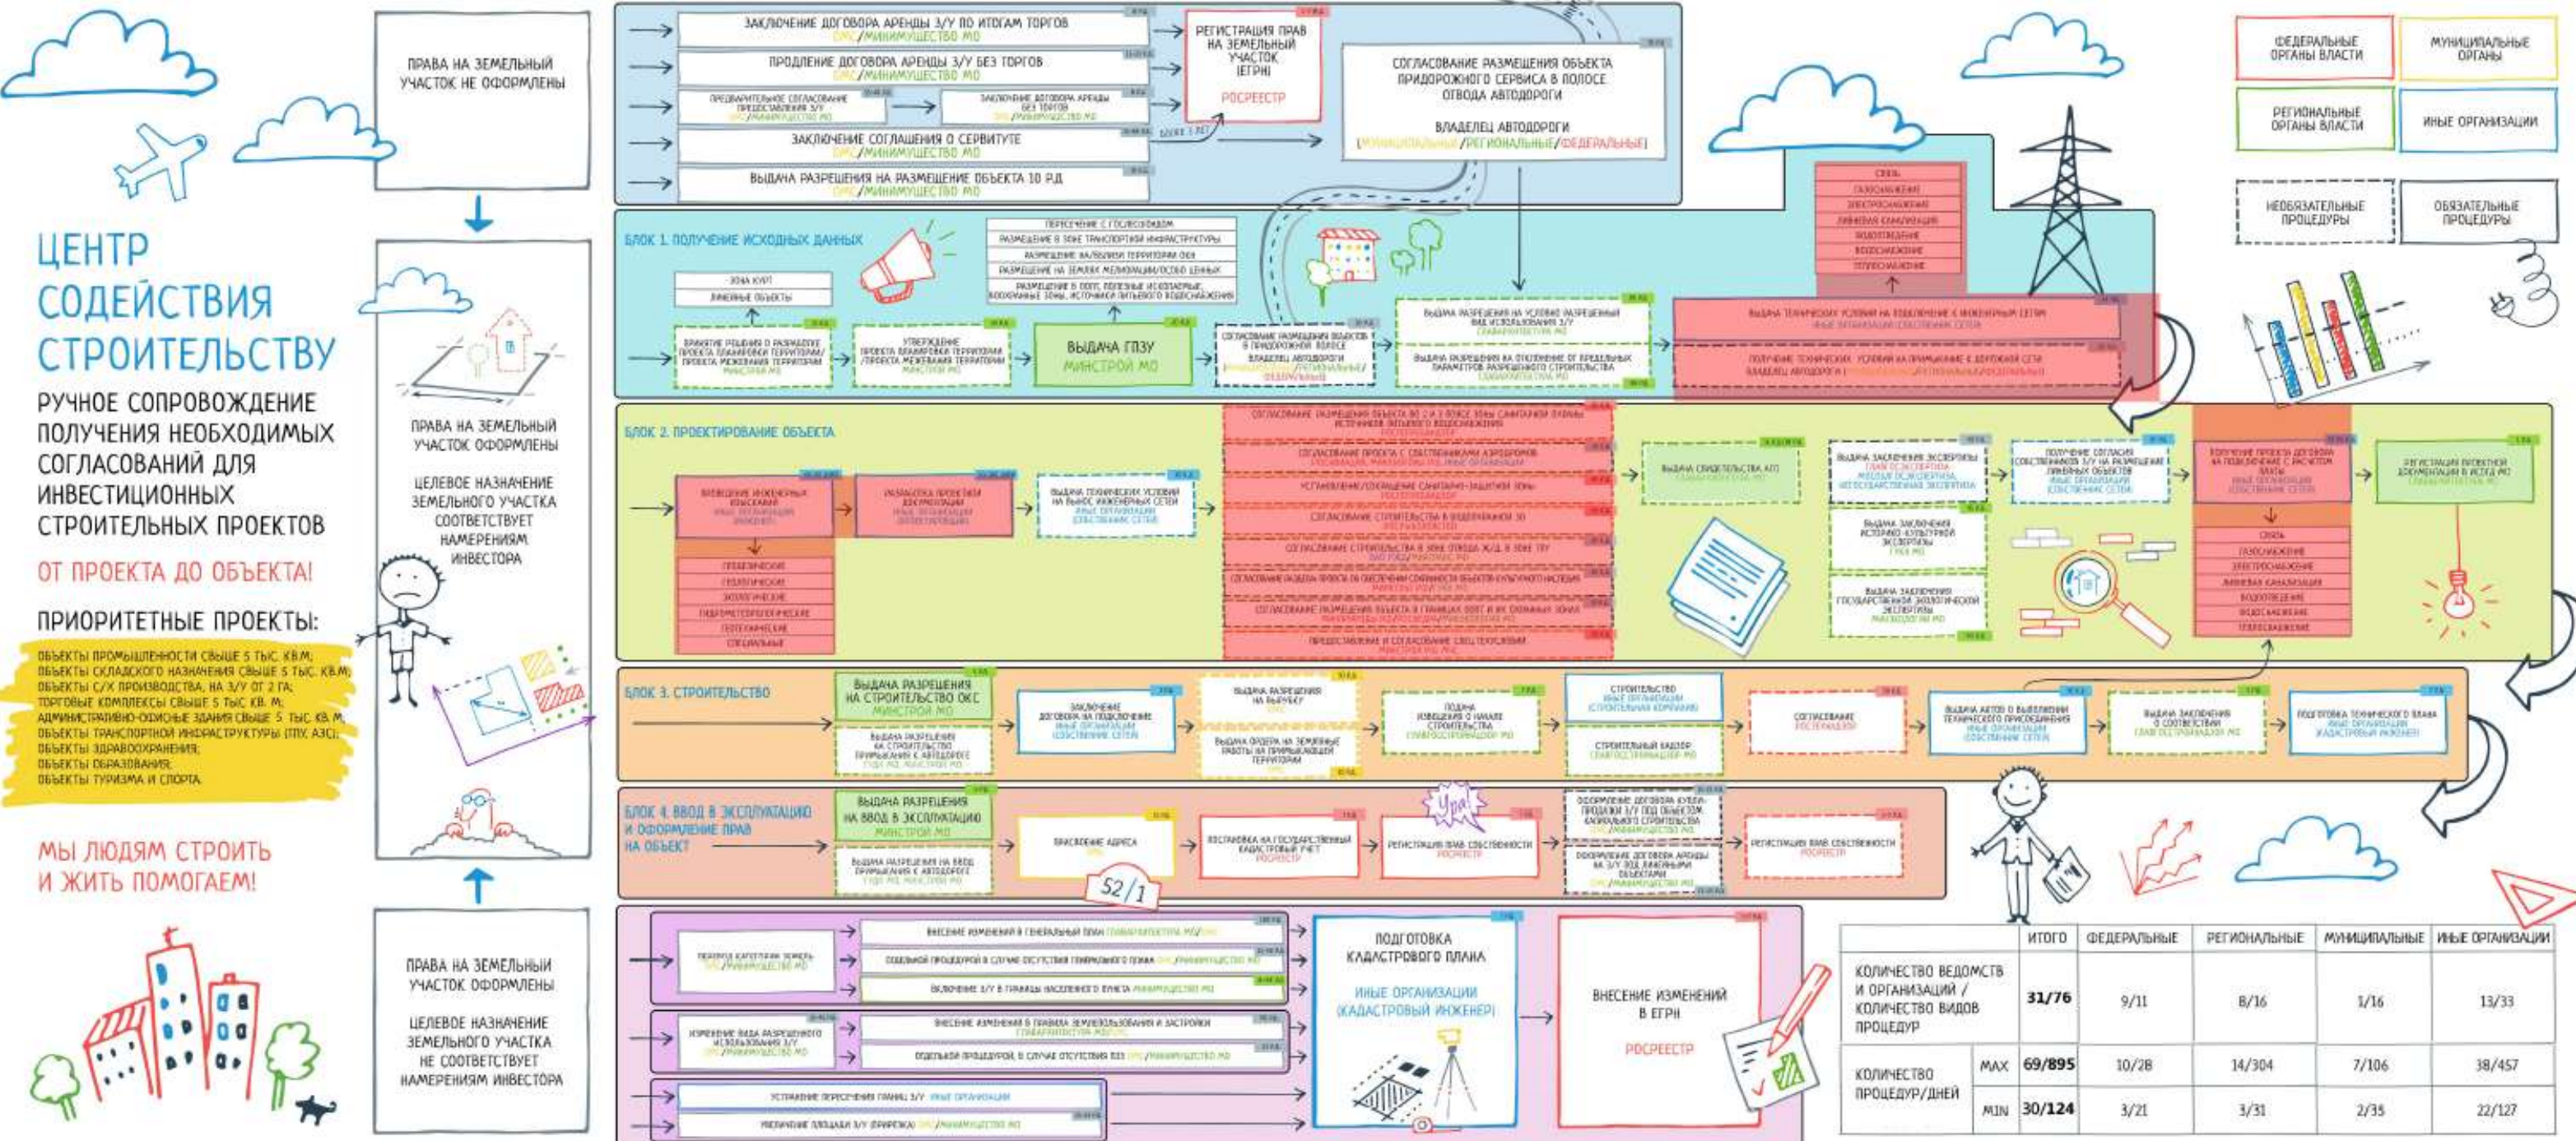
ЦЕНТР СОДЕЙСТВИЯ СТРОИТЕЛЬСТВУ

РУЧНОЕ СОПРОВОЖДЕНИЕ ПОЛУЧЕНИЯ НЕОБХОДИМЫХ СОГЛАСОВАНИЙ ДЛЯ ИНВЕСТИЦИОННЫХ СТРОИТЕЛЬНЫХ ПРОЕКТОВ

ОТ ПРОЕКТА ДО ОБЪЕКТА!

ПРИОРИТЕТНЫЕ ПРОЕКТЫ:

ОБЪЕКТЫ ПРОМЫШЛЕННОСТИ СВЫШЕ 5 ТЫС. КВ.М;
ОБЪЕКТЫ СКЛАДСКОГО НАЗНАЧЕНИЯ СВЫШЕ 5 ТЫС. КВ.М;
ОБЪЕКТЫ С/Х ПРОИЗВОДСТВА, НА З/У ОТ 2 ГА;
ТОРГОВЫЕ КОМПЛЕКСЫ СВЫШЕ 5 ТЫС. КВ. М;
АДМИНИСТРАТИВНО-ОФИСНЫЕ ЗДАНИЯ СВЫШЕ 5 ТЫС. КВ. М;
ОБЪЕКТЫ ТРАНСПОРТНОЙ ИНФРАСТРУКТУРЫ (ТПУ, АЗС);
ОБЪЕКТЫ ЗДРАВООХРАНЕНИЯ;
ОБЪЕКТЫ ОБРАЗОВАНИЯ;
ОБЪЕКТЫ ТУРИЗМА И СПОРТА.

МЫ ЛЮДЯМ СТРОИТЬ И ЖИТЬ ПОМОГАЕМ!

ПРАВА НА ЗЕМЕЛЬНЫЙ УЧАСТОК НЕ ОФОРМЛЕНЫ

ПРАВА НА ЗЕМЕЛЬНЫЙ УЧАСТОК ОФОРМЛЕНЫ

ЦЕЛЕВОЕ НАЗНАЧЕНИЕ ЗЕМЕЛЬНОГО УЧАСТКА СООТВЕТСТВУЕТ НАМЕРЕНИЯМ ИНВЕСТОРА

ПРАВА НА ЗЕМЕЛЬНЫЙ УЧАСТОК ОФОРМЛЕНЫ

ЦЕЛЕВОЕ НАЗНАЧЕНИЕ ЗЕМЕЛЬНОГО УЧАСТКА НЕ СООТВЕТСТВУЕТ НАМЕРЕНИЯМ ИНВЕСТОРА

ЗАКЛЮЧЕНИЕ ДОГОВОРА АРЕНДЫ З/У ПО ИТОГАМ ТОРГОВ
ОМС/МИНИМУЩЕСТВО МО
ПРОДЛЕНИЕ ДОГОВОРА АРЕНДЫ З/У БЕЗ ТОРГОВ
ОМС/МИНИМУЩЕСТВО МО
ПРЕДВАРИТЕЛЬНОЕ СОГЛАСОВАНИЕ ПРЕДОСТАВЛЕНИЯ З/У
ОМС/МИНИМУЩЕСТВО МО
ЗАКЛЮЧЕНИЕ ДОГОВОРА АРЕНДЫ БЕЗ ТОРГОВ
ОМС/МИНИМУЩЕСТВО МО
ЗАКЛЮЧЕНИЕ СОГЛАШЕНИЯ О СЕРВИТУТЕ
ОМС/МИНИМУЩЕСТВО МО
ВЫДАЧА РАЗРЕШЕНИЯ НА РАЗМЕЩЕНИЕ ОБЪЕКТА 10 Р.Д.
ОМС/МИНИМУЩЕСТВО МО

РЕГИСТРАЦИЯ ПРАВ НА ЗЕМЕЛЬНЫЙ УЧАСТОК (ЕГРН)
РОСРЕЕСТР

СОГЛАСОВАНИЕ РАЗМЕЩЕНИЯ ОБЪЕКТА ПРИДОРОЖНОГО СЕРВИСА В ПОЛОСЕ ОТВОДА АВТОДОРОГИ
ВЛАДЕЛЕЦ АВТОДОРОГИ
(МУНИЦИПАЛЬНЫЕ/РЕГИОНАЛЬНЫЕ/ФЕДЕРАЛЬНЫЕ)

ФЕДЕРАЛЬНЫЕ ОРГАНЫ ВЛАСТИ
МУНИЦИПАЛЬНЫЕ ОРГАНЫ
РЕГИОНАЛЬНЫЕ ОРГАНЫ ВЛАСТИ
ИНЫЕ ОРГАНИЗАЦИИ
НЕОБЯЗАТЕЛЬНЫЕ ПРОЦЕДУРЫ
ОБЯЗАТЕЛЬНЫЕ ПРОЦЕДУРЫ

БЛОК 1. ПОЛУЧЕНИЕ ИСХОДНЫХ ДАННЫХ

ЗОНА КУРТ
ЛИНЕЙНЫЕ ОБЪЕКТЫ
ПРИНЯТИЕ РЕШЕНИЯ О РАЗРАБОТКЕ ПРОЕКТА ПЛАНИРОВКИ ТЕРРИТОРИИ/ПРОЕКТА МЕЖЕВАНИЯ ТЕРРИТОРИИ
МИНСТРОЙ МО
УТВЕРЖДЕНИЕ ПРОЕКТА ПЛАНИРОВКИ ТЕРРИТОРИИ/ПРОЕКТА МЕЖЕВАНИЯ ТЕРРИТОРИИ
МИНСТРОЙ МО
ВЫДАЧА ГПЗУ
МИНСТРОЙ МО
ПЕРЕСЕЧЕНИЕ С ГОСЛЕСФОНДОМ
РАЗМЕЩЕНИЕ В ЗОНЕ ТРАНСПОРТНОЙ ИНФРАСТРУКТУРЫ
РАЗМЕЩЕНИЕ НА/ВБЛИЗИ ТЕРРИТОРИИ ООН
РАЗМЕЩЕНИЕ НА ЗЕМЛЯХ МЕЛИОРАЦИИ/ОСОБО ЦЕННЫХ
РАЗМЕЩЕНИЕ В ООПТ, ПОЛЕЗНЫЕ ИСКОПАЕМЫЕ, ВОДООХРАННЫЕ ЗОНЫ, ИСТОЧНИКИ ПИТЬЕВОГО ВОДОСНАБЖЕНИЯ
СОГЛАСОВАНИЕ РАЗМЕЩЕНИЯ ОБЪЕКТОВ В ПРИДОРОЖНОЙ ПОЛОСЕ
ВЛАДЕЛЕЦ АВТОДОРОГИ
(МУНИЦИПАЛЬНЫЕ/РЕГИОНАЛЬНЫЕ/ФЕДЕРАЛЬНЫЕ)
ВЫДАЧА РАЗРЕШЕНИЯ НА УСЛОВНО РАЗРЕШЕННЫЙ ВИД ИСПОЛЬЗОВАНИЯ З/У
ГЛАВАРХИТЕКТУРА МО
ВЫДАЧА РАЗРЕШЕНИЯ НА ОТКЛОНЕНИЕ ОТ ПРЕДЕЛЬНЫХ ПАРАМЕТРОВ РАЗРЕШЕННОГО СТРОИТЕЛЬСТВА
ГЛАВАРХИТЕКТУРА МО
СВЯЗЬ
ГАЗОСНАБЖЕНИЕ
ЭЛЕКТРОСНАБЖЕНИЕ
ЛИВНЕВАЯ КАНАЛИЗАЦИЯ
ВОДООТВЕДЕНИЕ
ВОДОСНАБЖЕНИЕ
ТЕПЛОСНАБЖЕНИЕ
ВЫДАЧА ТЕХНИЧЕСКИХ УСЛОВИЙ НА ПОДКЛЮЧЕНИЕ К ИНЖЕНЕРНЫМ СЕТЯМ
ИНЫЕ ОРГАНИЗАЦИИ (СОБСТВЕННИК СЕТЕЙ)
ПОЛУЧЕНИЕ ТЕХНИЧЕСКИХ УСЛОВИЙ НА ПРИМЫКАНИЕ К ДОРОЖНОЙ СЕТИ
ВЛАДЕЛЕЦ АВТОДОРОГИ (МУНИЦИПАЛЬНЫЕ/РЕГИОНАЛЬНЫЕ/ФЕДЕРАЛЬНЫЕ)

БЛОК 2. ПРОЕКТИРОВАНИЕ ОБЪЕКТА

ПРОВЕДЕНИЕ ИНЖЕНЕРНЫХ ИЗЫСКАНИЙ
ИНЫЕ ОРГАНИЗАЦИИ (ИНЖЕНЕР)
ГЕОДЕЗИЧЕСКИЕ
ГЕОЛОГИЧЕСКИЕ
ЭКОЛОГИЧЕСКИЕ
ГИДРОМЕТЕОРОЛОГИЧЕСКИЕ
ГЕОТЕХНИЧЕСКИЕ
СПЕЦИАЛЬНЫЕ
РАЗРАБОТКА ПРОЕКТНОЙ ДОКУМЕНТАЦИИ
ИНЫЕ ОРГАНИЗАЦИИ (ПРОЕКТИРОВЩИК)
ВЫДАЧА ТЕХНИЧЕСКИХ УСЛОВИЙ НА ВЫНОС ИНЖЕНЕРНЫХ СЕТЕЙ
ИНЫЕ ОРГАНИЗАЦИИ (СОБСТВЕННИК СЕТЕЙ)
СОГЛАСОВАНИЕ РАЗМЕЩЕНИЯ ОБЪЕКТА ВО 2 И 3 ПОЯСЕ ЗОНЫ САНИТАРНОЙ ОХРАНЫ ИСТОЧНИКОВ ПИТЬЕВОГО ВОДОСНАБЖЕНИЯ
СОГЛАСОВАНИЕ ПРОЕКТА С СОБСТВЕННИКАМИ АЭРОДРОМОВ
УСТАНОВЛЕНИЕ/СОКРАЩЕНИЕ САНИТАРНО-ЗАЩИТНОЙ ЗОНЫ
СОГЛАСОВАНИЕ СТРОИТЕЛЬСТВА В ВОДООХРАННОЙ ЗО
СОГЛАСОВАНИЕ СТРОИТЕЛЬСТВА В ЗОНЕ ОТВОДА Ж/Д, В ЗОНЕ ТПУ
СОГЛАСОВАНИЕ РАЗДЕЛА ПРОЕКТА ПО ОБЕСПЕЧЕНИЮ СОХРАННОСТИ ОБЪЕКТА КУЛЬТУРНОГО НАСЛЕДИЯ
СОГЛАСОВАНИЕ РАЗМЕЩЕНИЯ ОБЪЕКТА В ГРАНИЦАХ ООПТ И ИХ ОХРАННЫХ ЗОНАХ
ПРЕДОСТАВЛЕНИЕ И СОГЛАСОВАНИЕ СПЕЦ.ТЕХУСЛОВИЙ
МИНСТРОЙ МО
ВЫДАЧА СВИДЕТЕЛЬСТВА АГР
ГЛАВАРХИТЕКТУРА МО
ВЫДАЧА ЗАКЛЮЧЕНИЯ ЭКСПЕРТИЗЫ
ГЛАВ ЭКСПЕРТИЗА
ВЫДАЧА ЗАКЛЮЧЕНИЯ ИСТОРИКО-КУЛЬТУРНОЙ ЭКСПЕРТИЗЫ
ГУОК МО
ВЫДАЧА ЗАКЛЮЧЕНИЯ ГОСУДАРСТВЕННОЙ ЭКОЛОГИЧЕСКОЙ ЭКСПЕРТИЗЫ
МИНЭКОЛОГИИ МО
ПОЛУЧЕНИЕ СОГЛАСИЯ СОБСТВЕННИКОВ З/У НА РАЗМЕЩЕНИЕ ЛИНЕЙНЫХ ОБЪЕКТОВ
ИНЫЕ ОРГАНИЗАЦИИ (СОБСТВЕННИК СЕТЕЙ)
ПОЛУЧЕНИЕ ПРОЕКТА ДОГОВОРА НА ПОДКЛЮЧЕНИЕ С РАСЧЕТОМ ПЛАТЫ
ИНЫЕ ОРГАНИЗАЦИИ (СОБСТВЕННИК СЕТЕЙ)
СВЯЗЬ
ГАЗОСНАБЖЕНИЕ
ЭЛЕКТРОСНАБЖЕНИЕ
ЛИВНЕВАЯ КАНАЛИЗАЦИЯ
ВОДООТВЕДЕНИЕ
ВОДОСНАБЖЕНИЕ
ТЕПЛОСНАБЖЕНИЕ
РЕГИСТРАЦИЯ ПРОЕКТНОЙ ДОКУМЕНТАЦИИ В ИСОГД МО

БЛОК 3. СТРОИТЕЛЬСТВО

ВЫДАЧА РАЗРЕШЕНИЯ НА СТРОИТЕЛЬСТВО ОКС
МИНСТРОЙ МО
ВЫДАЧА РАЗРЕШЕНИЯ НА СТРОИТЕЛЬСТВО ПРИМЫКАНИЯ К АВТОДОРОГЕ
ЗАКЛЮЧЕНИЕ ДОГОВОРА НА ПОДКЛЮЧЕНИЕ
ИНЫЕ ОРГАНИЗАЦИИ (СОБСТВЕННИК СЕТЕЙ)
ВЫДАЧА РАЗРЕШЕНИЯ НА ВЫРУБКУ
ОМС
ВЫДАЧА ОРДЕРА НА ЗЕМЛЯНЫЕ РАБОТЫ НА ПРИМЫКАЮЩЕЙ ТЕРРИТОРИИ
ОМС
ПОДАЧА ИЗВЕЩЕНИЯ О НАЧАЛЕ СТРОИТЕЛЬСТВА
ГЛАВГОССТРОЙНАДЗОР МО
СТРОИТЕЛЬСТВО
ИНЫЕ ОРГАНИЗАЦИИ (СТРОИТЕЛЬНАЯ КОМПАНИЯ)
СТРОИТЕЛЬНЫЙ НАДЗОР
ГЛАВГОССТРОЙНАДЗОР МО
СОГЛАСОВАНИЕ
РОСТЕХНАДЗОР
ВЫДАЧА АКТОВ О ВЫПОЛНЕНИИ ТЕХНИЧЕСКОГО ПРИСОЕДИНЕНИЯ
ИНЫЕ ОРГАНИЗАЦИИ (СОБСТВЕННИК СЕТЕЙ)
ВЫДАЧА ЗАКЛЮЧЕНИЯ О СООТВЕТСТВИИ
ГЛАВГОССТРОЙНАДЗОР МО
ПОДГОТОВКА ТЕХНИЧЕСКОГО ПЛАНА
ИНЫЕ ОРГАНИЗАЦИИ (КАДАСТРОВЫЙ ИНЖЕНЕР)

БЛОК 4. ВВОД В ЭКСПЛУАТАЦИЮ И ОФОРМЛЕНИЕ ПРАВ НА ОБЪЕКТ

ВЫДАЧА РАЗРЕШЕНИЯ НА ВВОД В ЭКСПЛУАТАЦИЮ
МИНСТРОЙ МО
ВЫДАЧА РАЗРЕШЕНИЯ НА ВВОД ПРИМЫКАНИЯ К АВТОДОРОГЕ
ПРИСВОЕНИЕ АДРЕСА
ОМС
ПОСТАНОВКА НА ГОСУДАРСТВЕННЫЙ КАДАСТРОВЫЙ УЧЕТ
РОСРЕЕСТР
РЕГИСТРАЦИЯ ПРАВ СОБСТВЕННОСТИ
РОСРЕЕСТР
Ура!
ОФОРМЛЕНИЕ ДОГОВОРА КУПЛИ-ПРОДАЖИ З/У ПОД ОБЪЕКТОМ КАПИТАЛЬНОГО СТРОИТЕЛЬСТВА
ОМС/МИНИМУЩЕСТВО МО
ОФОРМЛЕНИЕ ДОГОВОРА АРЕНДЫ НА З/У ПОД ЛИНЕЙНЫМИ ОБЪЕКТАМИ
ОМС/МИНИМУЩЕСТВО МО
РЕГИСТРАЦИЯ ПРАВ СОБСТВЕННОСТИ
РОСРЕЕСТР
52/1

ПЕРЕВОД КАТЕГОРИИ ЗЕМЕЛЬ
ОМС/МИНИМУЩЕСТВО МО
ВНЕСЕНИЕ ИЗМЕНЕНИЙ В ГЕНЕРАЛЬНЫЙ ПЛАН ГЛАВАРХИТЕКТУРА МО/ОМС
ОТДЕЛЬНОЙ ПРОЦЕДУРОЙ В СЛУЧАЕ ОТСУТСТВИЯ ГЕНЕРАЛЬНОГО ПЛАНА ОМС/МИНИМУЩЕСТВО МО
ВКЛЮЧЕНИЕ З/У В ГРАНИЦЫ НАСЕЛЕННОГО ПУНКТА МИНИМУЩЕСТВО МО
ИЗМЕНЕНИЕ ВИДА РАЗРЕШЕННОГО ИСПОЛЬЗОВАНИЯ З/У
ОМС/МИНИМУЩЕСТВО МО
ВНЕСЕНИЕ ИЗМЕНЕНИЯ В ПРАВИЛА ЗЕМЛЕПОЛЬЗОВАНИЯ И ЗАСТРОЙКИ
ГЛАВАРХИТЕКТУРА МО/ОМС
ОТДЕЛЬНОЙ ПРОЦЕДУРОЙ, В СЛУЧАЕ ОТСУТСТВИЯ ПЗЗ ОМС/МИНИМУЩЕСТВО МО
УСТРАНЕНИЕ ПЕРЕСЕЧЕНИЯ ГРАНИЦ З/У ИНЫЕ ОРГАНИЗАЦИИ
УВЕЛИЧЕНИЕ ПЛОЩАДИ З/У (ПРИРЕЗКА) ОМС/МИНИМУЩЕСТВО МО
ПОДГОТОВКА КАДАСТРОВОГО ПЛАНА
ИНЫЕ ОРГАНИЗАЦИИ (КАДАСТРОВЫЙ ИНЖЕНЕР)
ВНЕСЕНИЕ ИЗМЕНЕНИЙ В ЕГРН
РОСРЕЕСТР

| | | ИТОГО | ФЕДЕРАЛЬНЫЕ | РЕГИОНАЛЬНЫЕ | МУНИЦИПАЛЬНЫЕ | ИНЫЕ ОРГАНИЗАЦИИ |
|---|---|---|---|---|---|---|
| КОЛИЧЕСТВО ВЕДОМСТВ И ОРГАНИЗАЦИЙ / КОЛИЧЕСТВО ВИДОВ ПРОЦЕДУР | | 31/76 | 9/11 | 8/16 | 1/16 | 13/33 |
| КОЛИЧЕСТВО ПРОЦЕДУР/ДНЕЙ | MAX | 69/895 | 10/28 | 14/304 | 7/106 | 38/457 |
| | MIN | 30/124 | 3/21 | 3/31 | 2/35 | 22/127 |